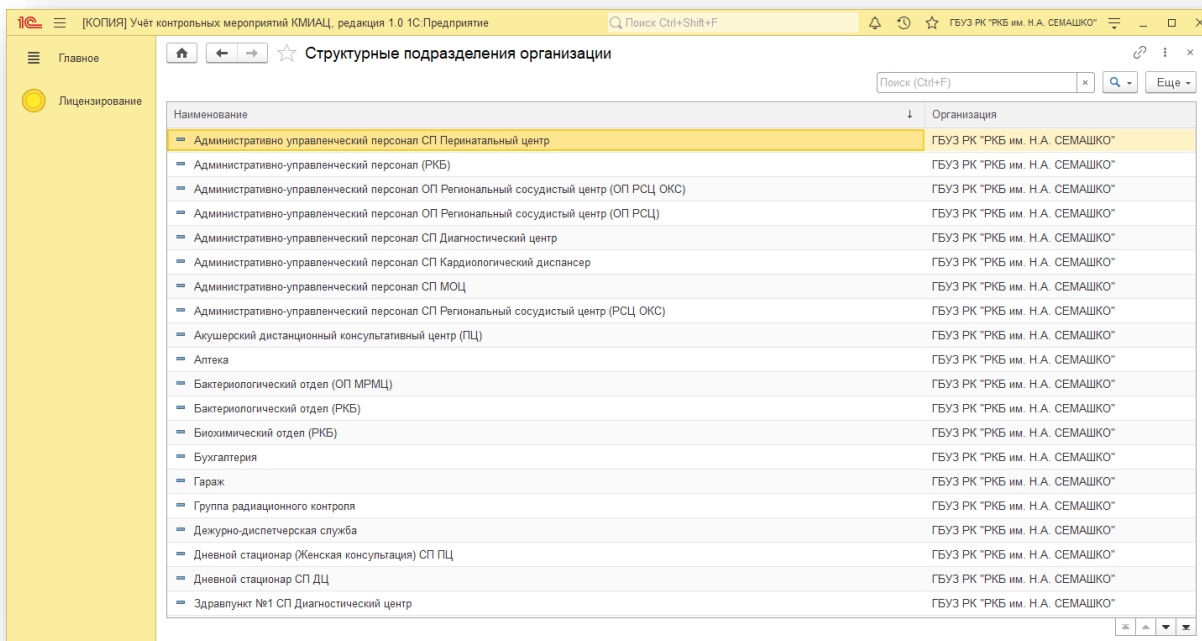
1С [КОПИЯ] Учёт контрольных мероприятий КМИАЦ, редакция 1.0 1С:Предприятие

Поиск Ctrl+Shift+F

ГБУЗ РК "РКБ им. Н.А. СЕМАШКО"

Главное

Лицензирование

Структурные подразделения организации

Поиск (Ctrl+F)

Еще

| Наименование | Организация |
|---|---|
| Административно управленческий персонал СП Перинатальный центр | ГБУЗ РК "РКБ им. Н.А. СЕМАШКО" |
| Административно-управленческий персонал (РКБ) | ГБУЗ РК "РКБ им. Н.А. СЕМАШКО" |
| Административно-управленческий персонал ОП Региональный сосудистый центр (ОП РСЦ ОКС) | ГБУЗ РК "РКБ им. Н.А. СЕМАШКО" |
| Административно-управленческий персонал ОП Региональный сосудистый центр (ОП РСЦ) | ГБУЗ РК "РКБ им. Н.А. СЕМАШКО" |
| Административно-управленческий персонал СП Диагностический центр | ГБУЗ РК "РКБ им. Н.А. СЕМАШКО" |
| Административно-управленческий персонал СП Кардиологический диспансер | ГБУЗ РК "РКБ им. Н.А. СЕМАШКО" |
| Административно-управленческий персонал СП МОЦ | ГБУЗ РК "РКБ им. Н.А. СЕМАШКО" |
| Административно-управленческий персонал СП Региональный сосудистый центр (РСЦ ОКС) | ГБУЗ РК "РКБ им. Н.А. СЕМАШКО" |
| Акушерский дистанционный консультативный центр (ПЦ) | ГБУЗ РК "РКБ им. Н.А. СЕМАШКО" |
| Аптека | ГБУЗ РК "РКБ им. Н.А. СЕМАШКО" |
| Бактериологический отдел (ОП МРМЦ) | ГБУЗ РК "РКБ им. Н.А. СЕМАШКО" |
| Бактериологический отдел (РКБ) | ГБУЗ РК "РКБ им. Н.А. СЕМАШКО" |
| Биохимический отдел (РКБ) | ГБУЗ РК "РКБ им. Н.А. СЕМАШКО" |
| Бухгалтерия | ГБУЗ РК "РКБ им. Н.А. СЕМАШКО" |
| Гараж | ГБУЗ РК "РКБ им. Н.А. СЕМАШКО" |
| Группа радиационного контроля | ГБУЗ РК "РКБ им. Н.А. СЕМАШКО" |
| Дежурно-диспетчерская служба | ГБУЗ РК "РКБ им. Н.А. СЕМАШКО" |
| Дневной стационар (Женская консультация) СП ПЦ | ГБУЗ РК "РКБ им. Н.А. СЕМАШКО" |
| Дневной стационар СП ДЦ | ГБУЗ РК "РКБ им. Н.А. СЕМАШКО" |
| Здравпункт №1 СП Диагностический центр | ГБУЗ РК "РКБ им. Н.А. СЕМАШКО" |